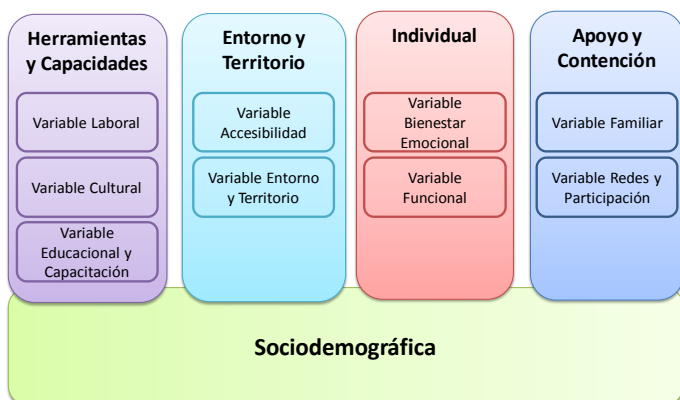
Herramientas y Capacidades

Variable Laboral

Variable Cultural

Variable Educacional y Capacitación

Entorno y Territorio

Variable Accesibilidad

Variable Entorno y Territorio

Individual

Variable Bienestar Emocional

Variable Funcional

Apoyo y Contención

Variable Familiar

Variable Redes y Participación

Sociodemográfica